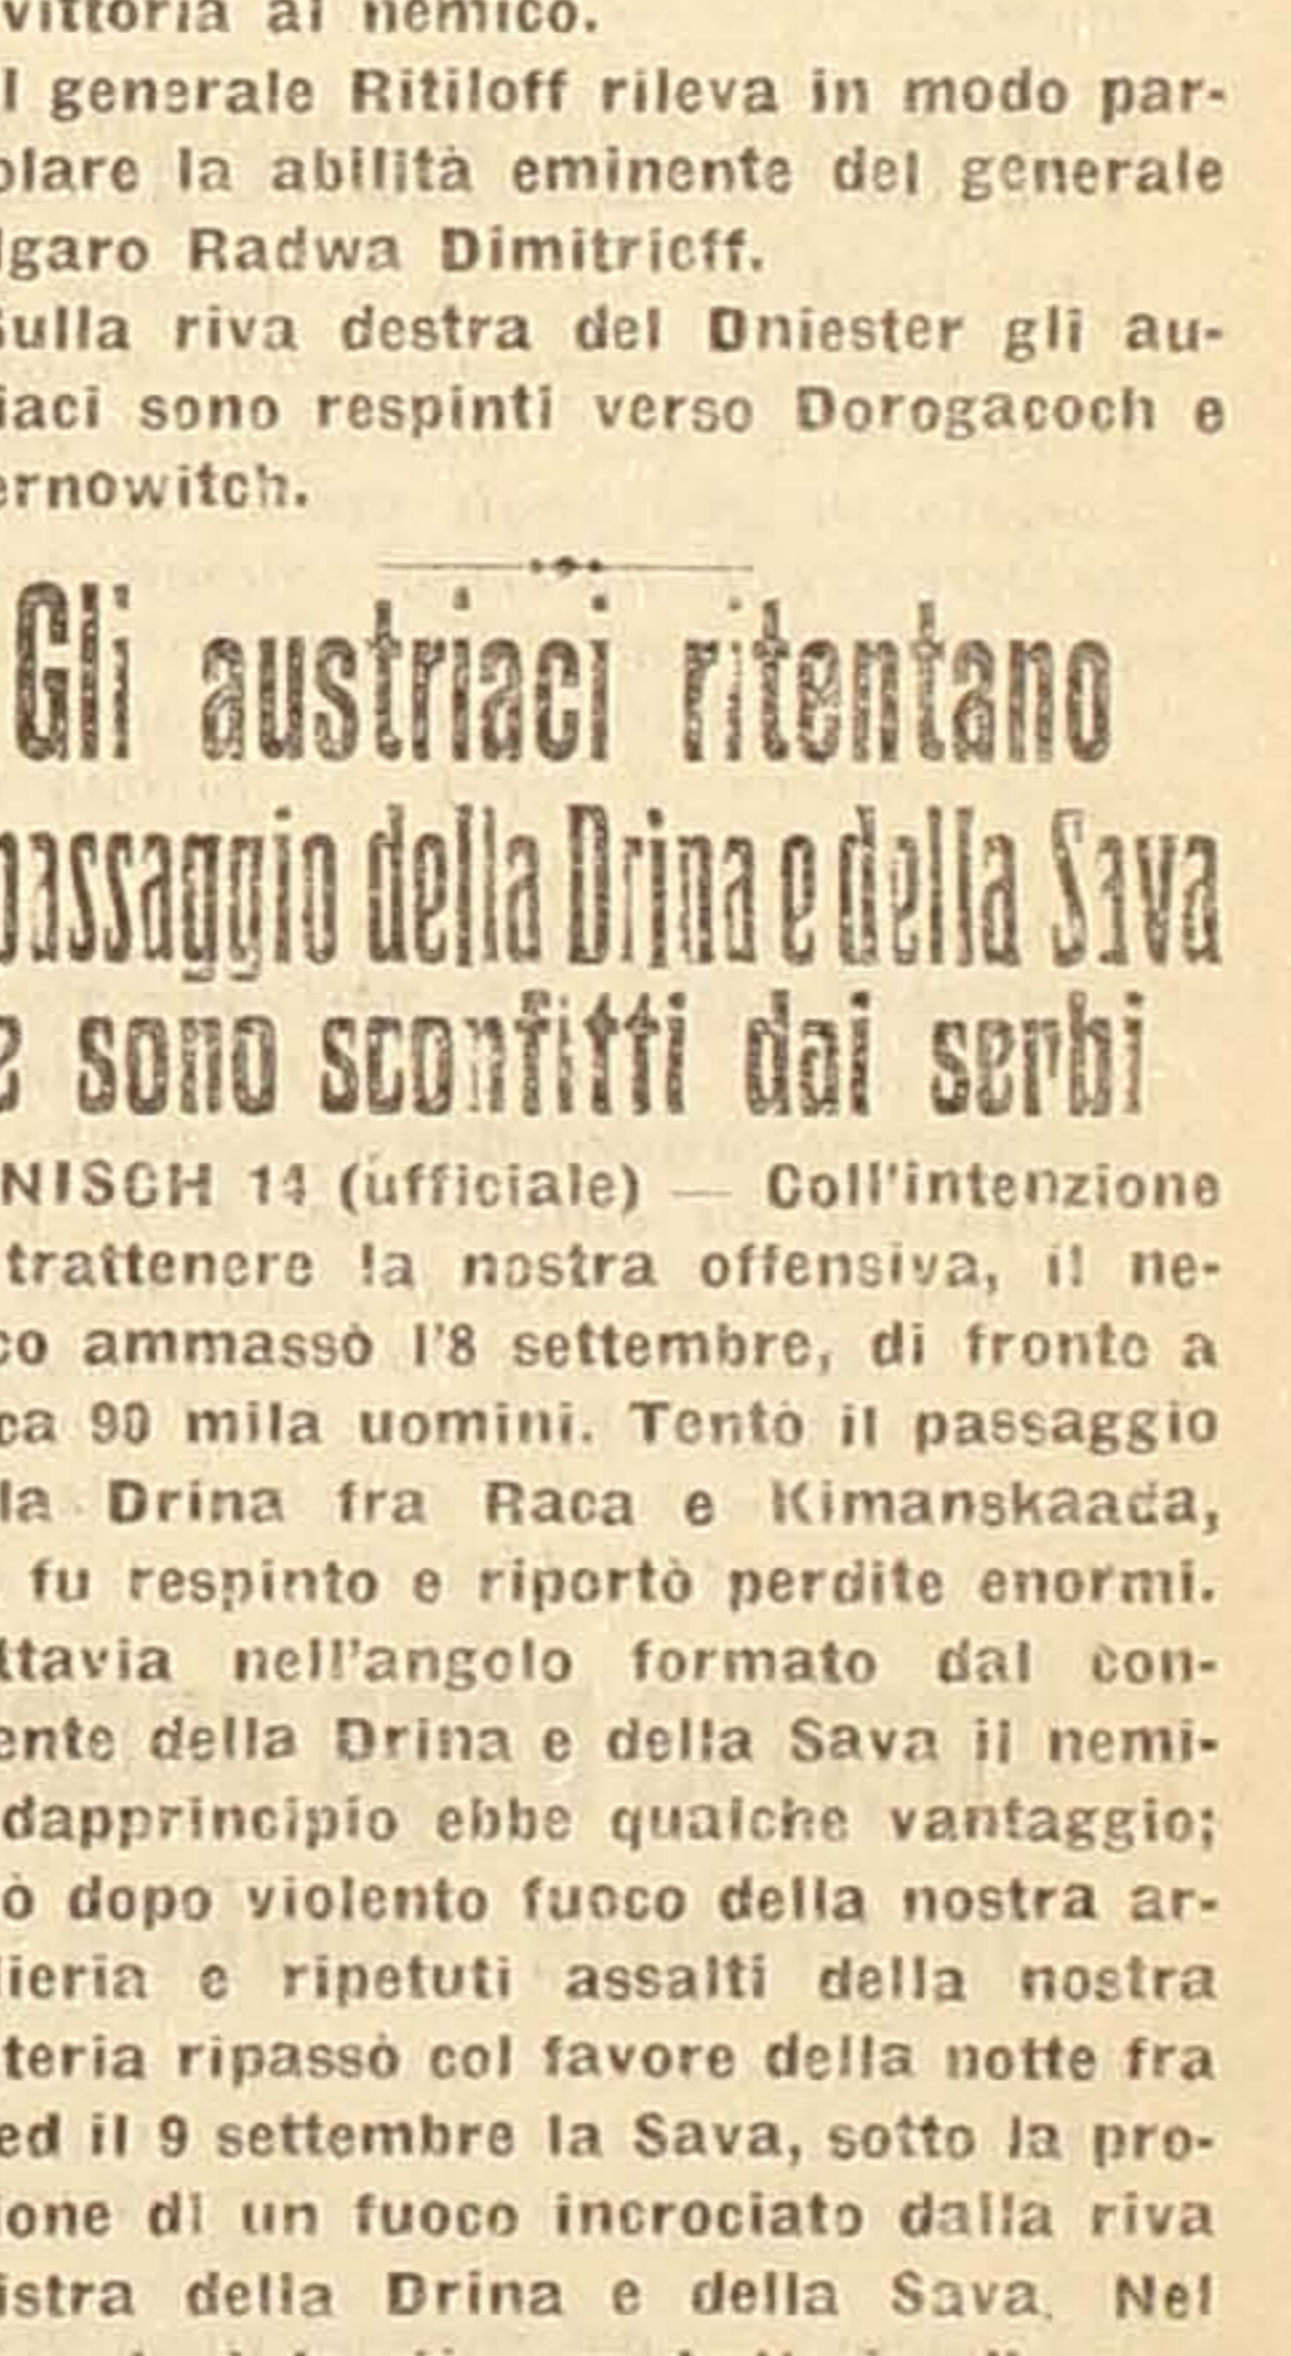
vittoria al nemico.

l generale Ritiloff rileva in modo parolare la abilità eminente del generale lgaro Radwa Dimitrieff.

iulla riva destra del Dniester gli auiaci sono respinti verso Dorogacoch e ernowitch.

Gli austriaci ritentano passaggio della Drina e della Sava e sono sconfitti dai serbi

NISCH 14 (ufficiale) — Coll'intenzione trattenere la nostra offensiva, il neco ammassò l'8 settembre, di fronte a ca 90 mila uomini. Tentò il passaggio la Drina fra Raca e Kimanskaada, fu respinto e riportò perdite enormi. ttavia nell'angolo formato dal conente della Drina e della Sava il nemidapprincipio ebbe qualche vantaggio; ò dopo violento fuoco della nostra arieria e ripetuti assalti della nostra teria ripassò col favore della notte fra ed il 9 settembre la Sava, sotto la proone di un fuoco incrociato dalla riva istra della Drina e della Sava. Nel